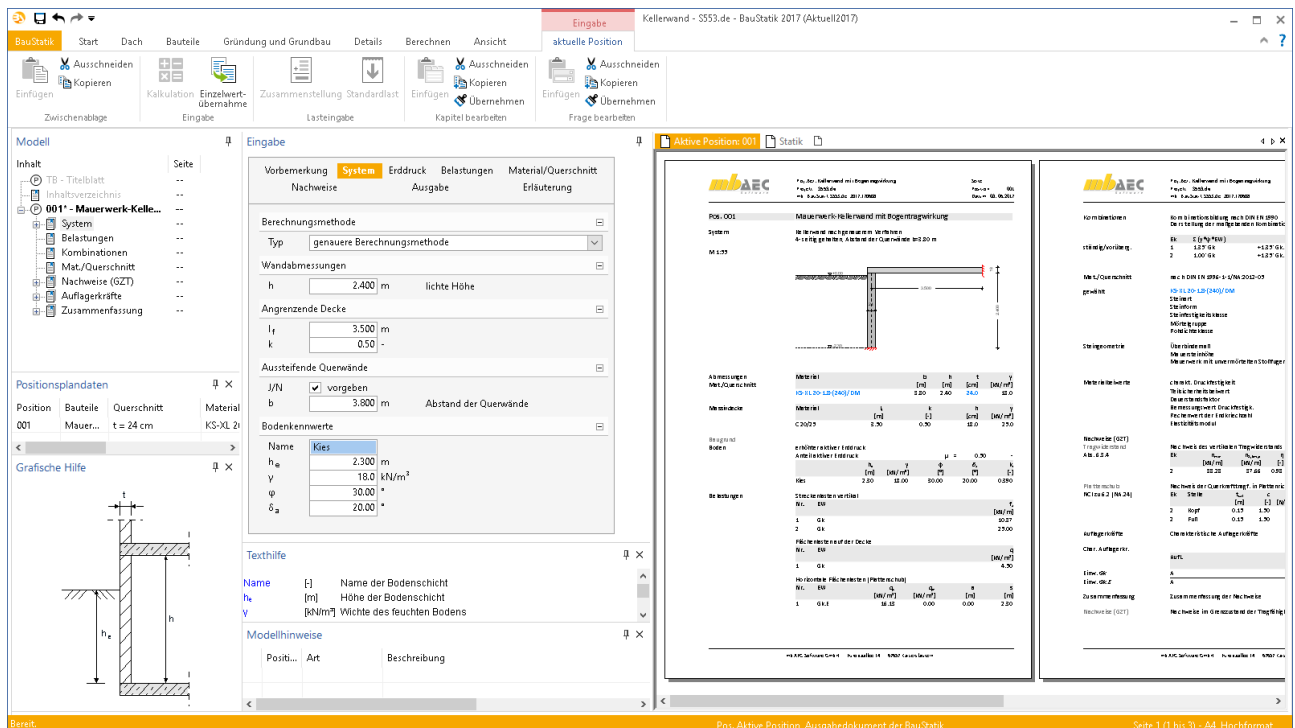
Eingabe
Kellerwand - S553.de - BauStatik 2017 (Aktuell2017)

BauStatik Start Dach Bauteile Gründung und Grundbau Details Berechnen Ansicht aktuelle Position

Einfügen Ausschneiden Kopieren Zwischenablage
Kalkulation Einzelwert-übernahme Eingabe
Zusammenstellung Standardlast Lasteingabe
Einfügen Ausschneiden Kopieren Übernehmen Kapitel bearbeiten
Einfügen Ausschneiden Kopieren Übernehmen Frage bearbeiten

Modell
Inhalt Seite
TB - Titelblatt --
Inhaltsverzeichnis --
001* - Mauerwerk-Kelle... --
System --
Belastungen --
Kombinationen --
Mat./Querschnitt --
Nachweise (GZT) --
Auflagerkräfte --
Zusammenfassung --

Positionsplandaten
| Position | Bauteile | Querschnitt | Material |
|---|---|---|---|
| 001 | Mauer... | t = 24 cm | KS-XL 20 |

Grafische Hilfe
t
h
$h_e$

Eingabe
Vorbemerkung System Erddruck Belastungen Material/Querschnitt
Nachweise Ausgabe Erläuterung

Berechnungsmethode
Typ genauere Berechnungsmethode
Wandabmessungen
h 2.400 m lichte Höhe
Angrenzende Decke
$l_f$ 3.500 m
k 0.50 -
Aussteifende Querwände
J/N vorgeben
b 3.800 m Abstand der Querwände
Bodenkennwerte
Name Kies
$h_e$ 2.300 m
γ 18.0 $kN/m^3$
φ 30.00 °
$\delta_a$ 20.00 °

Texthilfe
Name [-] Name der Bodenschicht
$h_e$ [m] Höhe der Bodenschicht
γ [$kN/m^3$] Wichte des feuchten Bodens

Modellhinweise
Positi... Art Beschreibung

Aktive Position: 001 Statik

mbAEC
Pos. 001 Mauerwerk-Kellerwand mit Bogentragwirkung
System
M 1:50
Abmessungen
Mat./Querschnitt
Massivdecke
Baugrund
Boden
Belastungen

mbAEC
Kombinationen
Mat./Querschnitt
Steingeometrie
Materialwerte
Nachweise (GZT)
Auflagerkräfte
Zusammenfassung

Bereit. Pos. Aktive Position, Ausgabedokument der BauStatik Seite 1 (1 bis 3) - A4 Hochformat